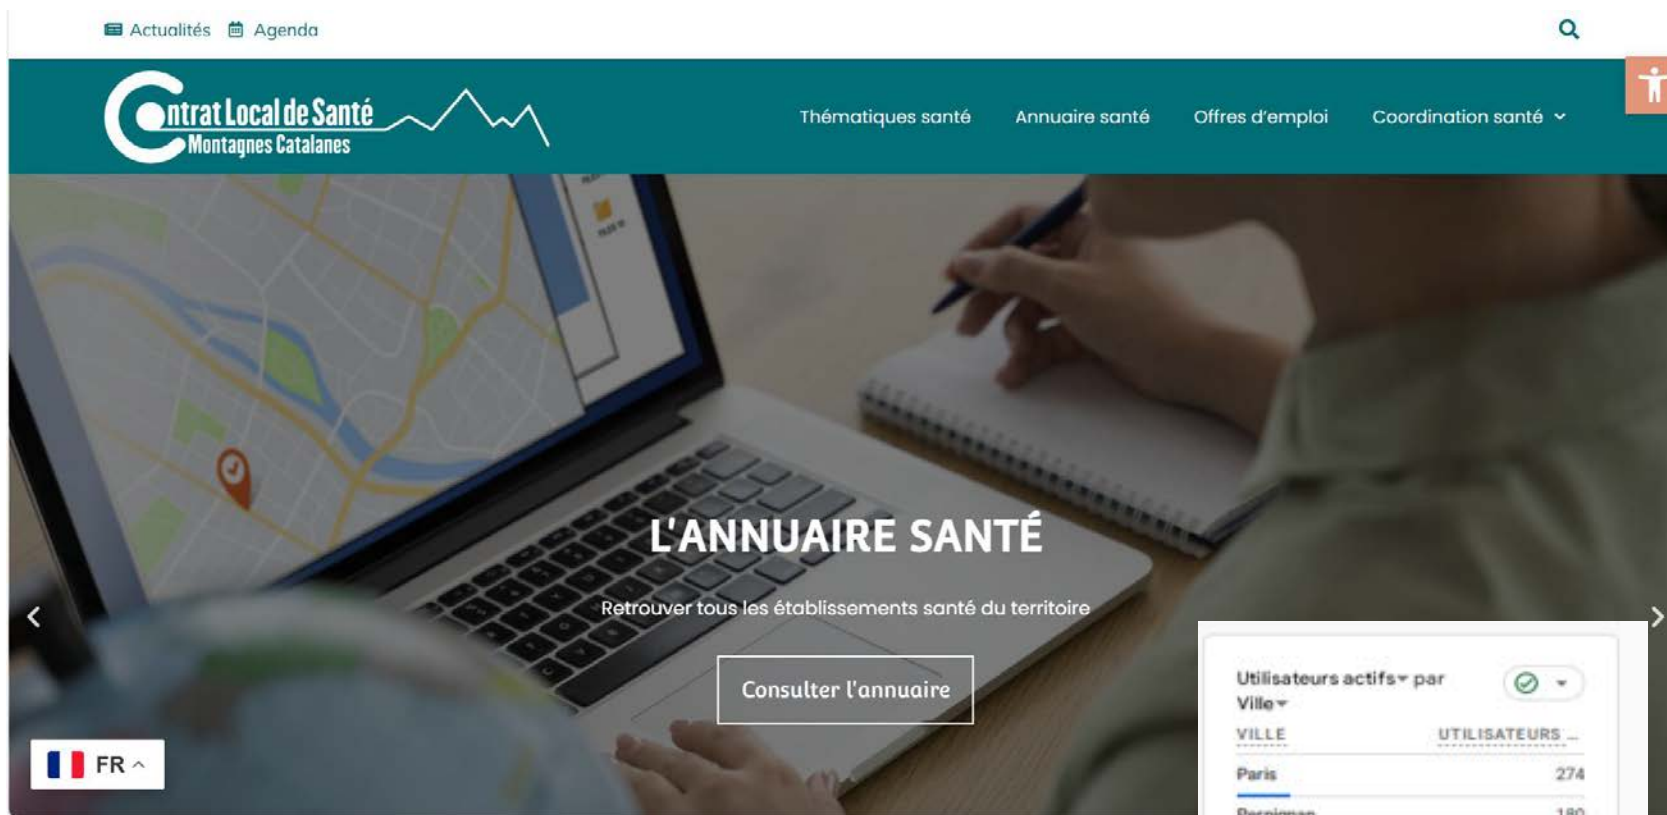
Actualités Agenda

Contrat Local de Santé
Montagnes Catalanes

Thématiques santé Annuaire santé Offres d'emploi Coordination santé

L'ANNUAIRE SANTÉ

Retrouver tous les établissements santé du territoire

Consulter l'annuaire

FR

Utilisateurs actifs par Ville

| VILLE | UTILISATEURS ... |
|---|---|
| Paris | 274 |
| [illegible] | 180 |